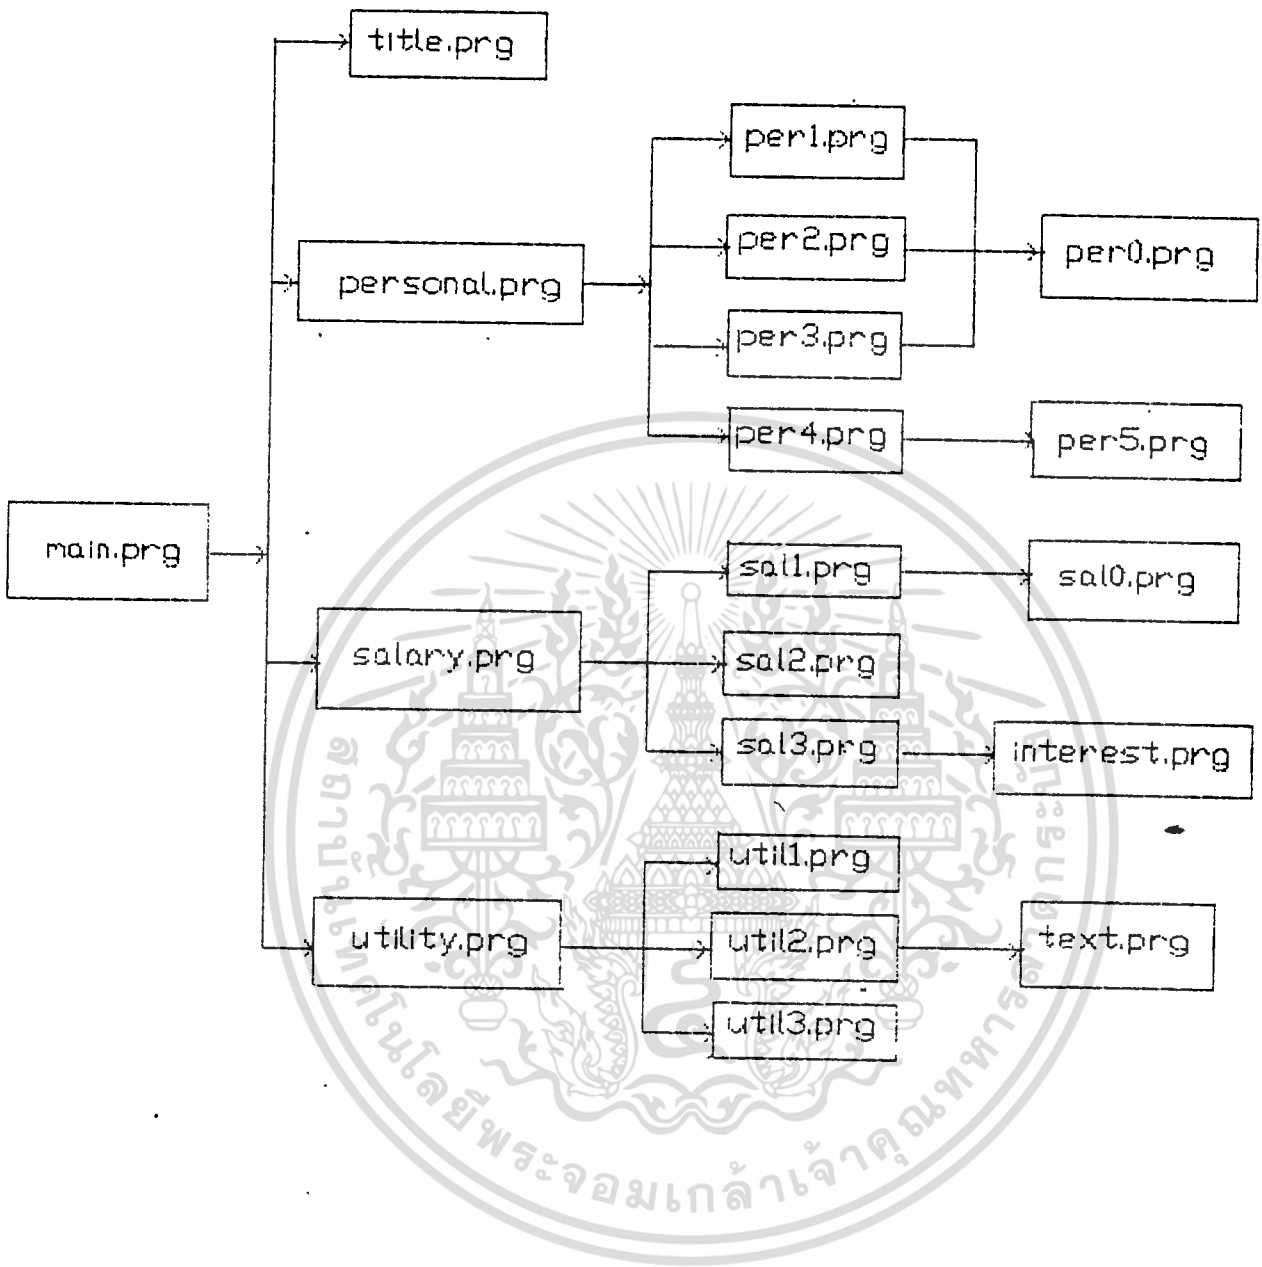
title.prg

personal.prg

per1.prg

per2.prg

per3.prg

per4.prg

per0.prg

per5.prg

main.prg

salary.prg

sal1.prg

sal2.prg

sal3.prg

sal0.prg

interest.prg

utility.prg

util1.prg

util2.prg

util3.prg

text.prg

สถาบันเทคโนโลยีพระจอมเกล้าเจ้าคุณทหารลาดกระบัง